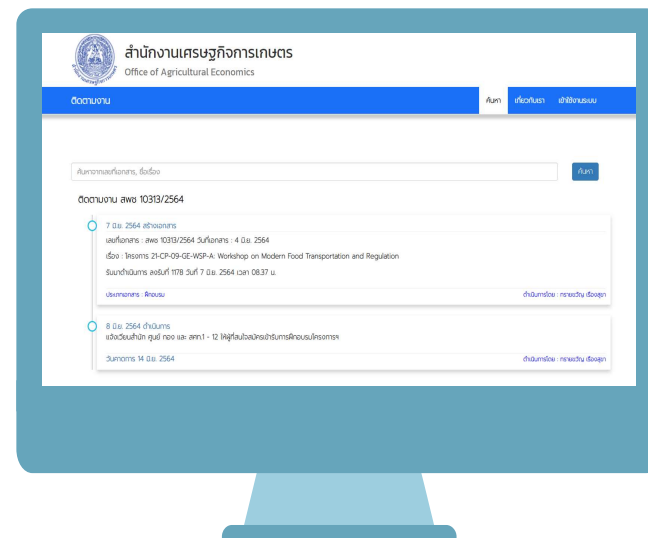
สำนักงานเศรษฐกิจการเกษตร
Office of Agricultural Economics

ติดตามงาน

ค้นหา เกี่ยวกับเรา เข้าใช้งานระบบ

ค้นหาจากเลขที่เอกสาร, ชื่อเรื่อง

ค้นหา

ติดตามงาน สพช 10313/2564

7 มิ.ย. 2564 สร้างเอกสาร
เลขที่เอกสาร : สพช 10313/2564 วันที่เอกสาร : 4 มิ.ย. 2564
เรื่อง : โครงการ 21-CP-09-GE-WSP-A: Workshop on Modern Food Transportation and Regulation
รับมาดำเนินการ ลงรับที่ 1178 วันที่ 7 มิ.ย. 2564 เวลา 08.37 น.
ประเภทเอกสาร : ฝึกอบรม
ดำเนินการโดย : ทรายขวัญ เรืองสุภา

8 มิ.ย. 2564 ดำเนินการ
แจ้งเวียนสำนัก ศูนย์ กอง และ สศท.1 - 12 ให้ผู้ที่สนใจสมัครเข้ารับการฝึกอบรมโครงการฯ
วันครบกำหนด 14 มิ.ย. 2564
ดำเนินการโดย : ทรายขวัญ เรืองสุภา